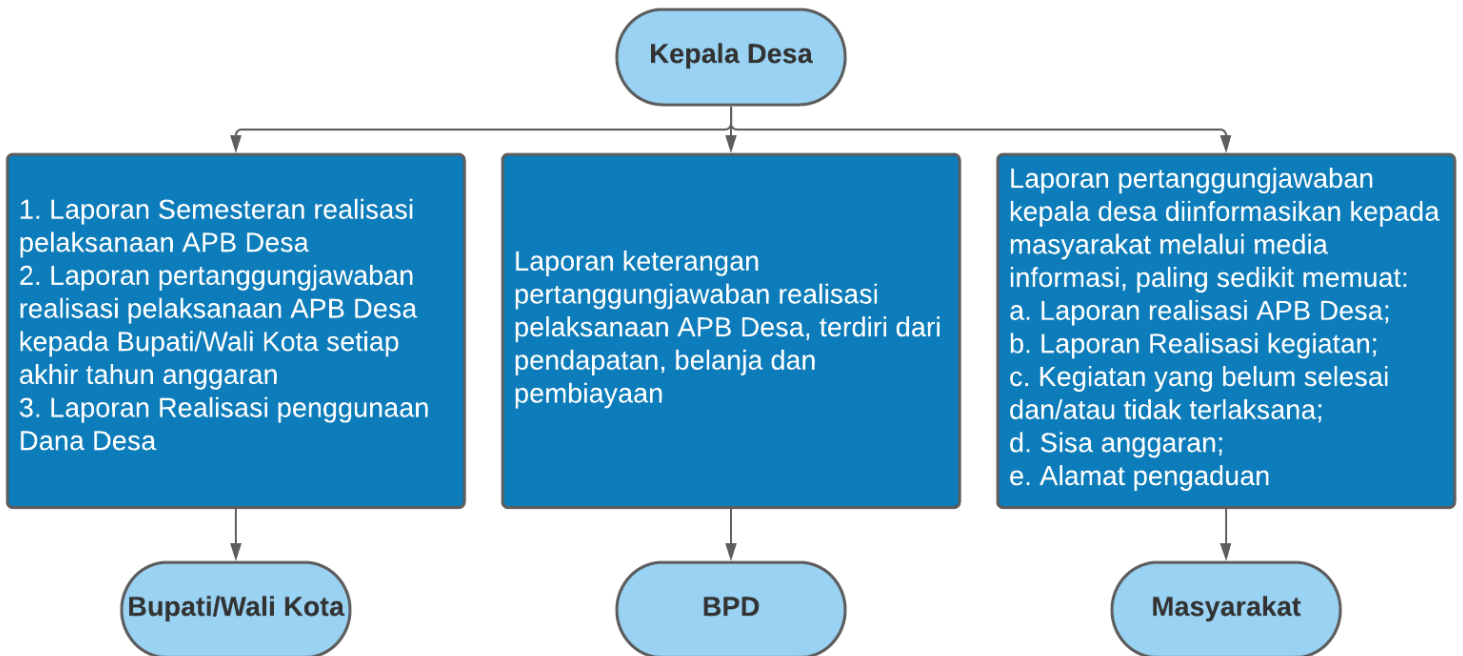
Kepala Desa

1. Laporan Semesteran realisasi pelaksanaan APB Desa
2. Laporan pertanggungjawaban realisasi pelaksanaan APB Desa kepada Bupati/Wali Kota setiap akhir tahun anggaran
3. Laporan Realisasi penggunaan Dana Desa

Laporan keterangan pertanggungjawaban realisasi pelaksanaan APB Desa, terdiri dari pendapatan, belanja dan pembiayaan

Laporan pertanggungjawaban kepala desa diinformasikan kepada masyarakat melalui media informasi, paling sedikit memuat:
a. Laporan realisasi APB Desa;
b. Laporan Realisasi kegiatan;
c. Kegiatan yang belum selesai dan/atau tidak terlaksana;
d. Sisa anggaran;
e. Alamat pengaduan

Bupati/Wali Kota

BPD

Masyarakat